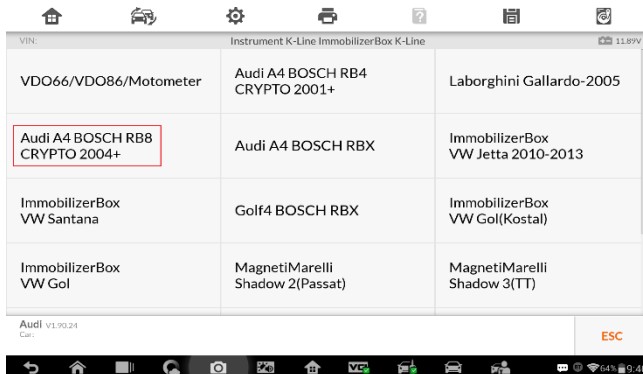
VIN:
Instrument K-Line ImmobilizerBox K-Line
11.89V

| | | |
|---|---|---|
| VDO66/VDO86/Motometer | Audi A4 BOSCH RB4 CRYPTO 2001+ | Laborghini Gallardo-2005 |
| Audi A4 BOSCH RB8 CRYPTO 2004+ | Audi A4 BOSCH RBX | ImmobilizerBox VW Jetta 2010-2013 |
| ImmobilizerBox VW Santana | Golf4 BOSCH RBX | ImmobilizerBox VW Gol(Kostal) |
| ImmobilizerBox VW Gol | MagnetiMarelli Shadow 2(Passat) | MagnetiMarelli Shadow 3(TT) |

Audi V1.90.24
Car:
ESC

64% 9:4